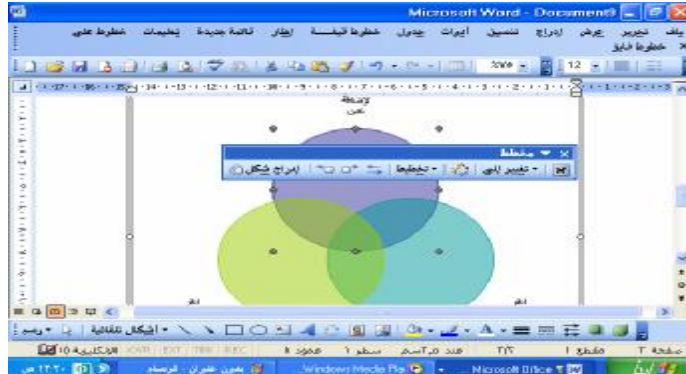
Microsoft Word - Document8

يف تحرير عرض إدراج تنسيق أدوات جدول خطوط قيفسة إطار نافذة جديدة تعليمات خطوط علي
خطوط فايق

12

1 · 17 · 16 · 15 · 14 · 13 · 12 · 11 · 10 · 9 · 8 · 7 · 6 · 5 · 4 · 3 · 2 · 1 · 1 · 2 · 3

وصفة
نص

مخطط
تغيير إلى · تخطيط · إدراج شكل

رسم · أشكال تلقائية

صفحة 1 مقطع 1 1/1 عند 2سم سطر 1 عمود 1 REC TRK EXT OVR العربية 10

ابدأ Microsoft Office Windows Media Pla بدون عنوان - الرسام 12:20 ص